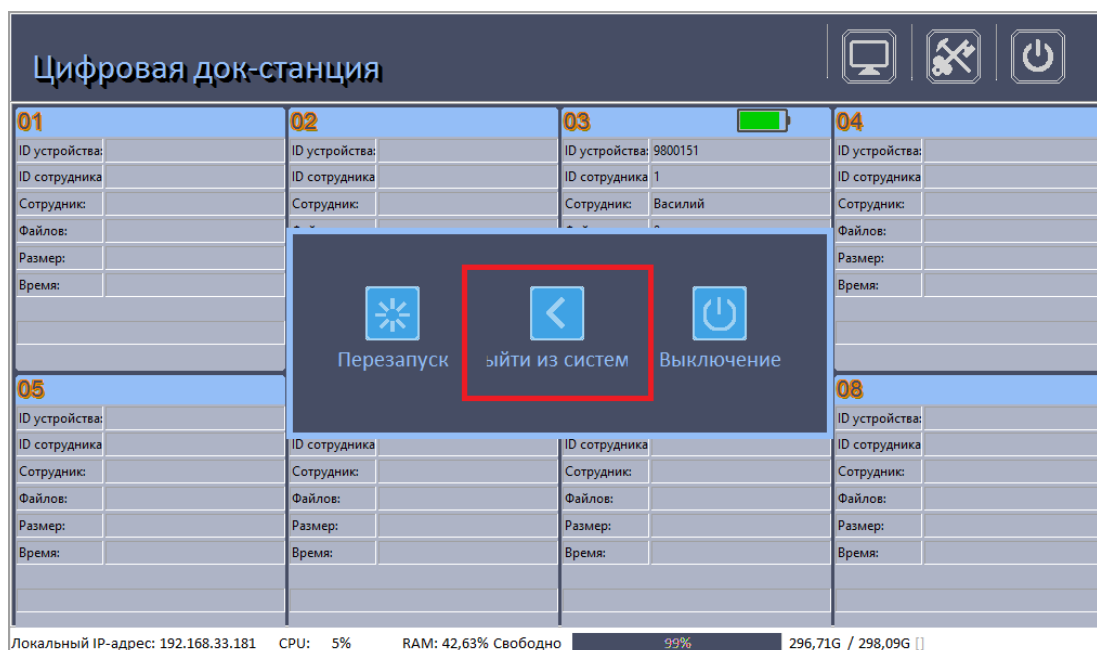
Цифровая док-станция

01
ID устройства:
ID сотрудника
Сотрудник:
Файлов:
Размер:
Время:

02
ID устройства:
ID сотрудника
Сотрудник:

03
ID устройства: 9800151
ID сотрудника 1
Сотрудник: Василий

04
ID устройства:
ID сотрудника
Сотрудник:
Файлов:
Размер:
Время:

Перезапуск
ыйти из систем
Выключение

05
ID устройства:
ID сотрудника
Сотрудник:
Файлов:
Размер:
Время:

ID сотрудника
Сотрудник:
Файлов:
Размер:
Время:

ID сотрудника
Сотрудник:
Файлов:
Размер:
Время:

08
ID устройства:
ID сотрудника
Сотрудник:
Файлов:
Размер:
Время:

Локальный IP-адрес: 192.168.33.181 CPU: 5% RAM: 42,63% Свободно 99% 296,71G / 298,09G []